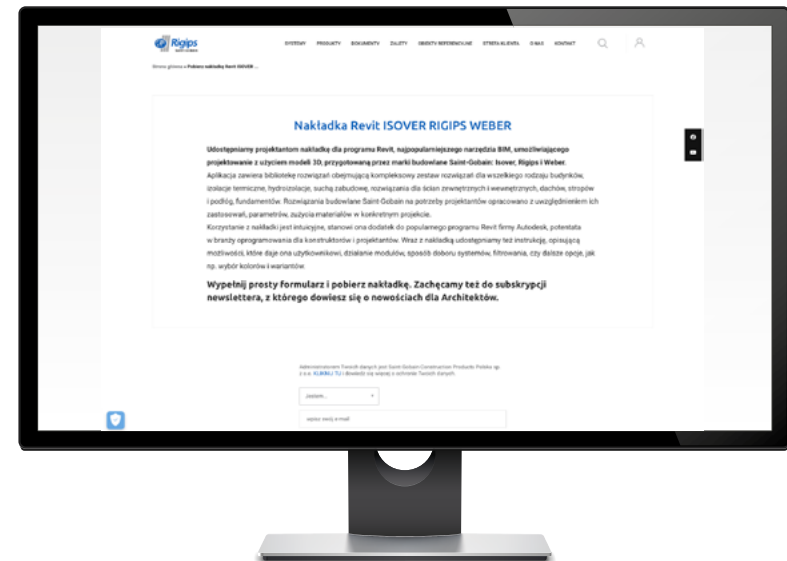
Rigips

SYSTEMY PRODUKTY DOKUMENTY ZALETY OBIEKTY REFERENCYJNE STREFA KLIENTA O NAS KONTAKT

Strona główna » Pobierz nakładkę Revit ISOVER ...

Nakładka Revit ISOVER RIGIPS WEBER

Udostępniamy projektantom nakładkę dla programu Revit, najpopularniejszego narzędzia BIM, umożliwiającego projektowanie z użyciem modeli 3D, przygotowaną przez marki budowlane Saint-Gobain: Isover, Rigips i Weber.
Aplikacja zawiera bibliotekę rozwiązań obejmującą kompleksowy zestaw rozwiązań dla wszelkiego rodzaju budynków, izolacje termiczne, hydroizolacje, suchą zabudowę, rozwiązania dla ścian zewnętrznych i wewnętrznych, dachów, stropów i podłóg, fundamentów. Rozwiązania budowlane Saint-Gobain na potrzeby projektantów opracowano z uwzględnieniem ich zastosowań, parametrów, zużycia materiałów w konkretnym projekcie.
Korzystanie z nakładki jest intuicyjne, stanowi ona dodatek do popularnego programu Revit firmy Autodesk, potentata w branży oprogramowania dla konstruktorów i projektantów. Wraz z nakładką udostępniamy też instrukcję, opisującą możliwości, które daje ona użytkownikowi, działanie modułów, sposób doboru systemów, filtrowania, czy dalsze opcje, jak np. wybór kolorów i wariantów.

Wypełnij prosty formularz i pobierz nakładkę. Zachęcamy też do subskrypcji newslettera, z którego dowiesz się o nowościach dla Architektów.

Administratorem Twoich danych jest Saint-Gobain Construction Products Polska sp. z o.o. KLIKNIJ TU i dowiedz się więcej o ochronie Twoich danych.

Jestem...

wpisz swój e-mail